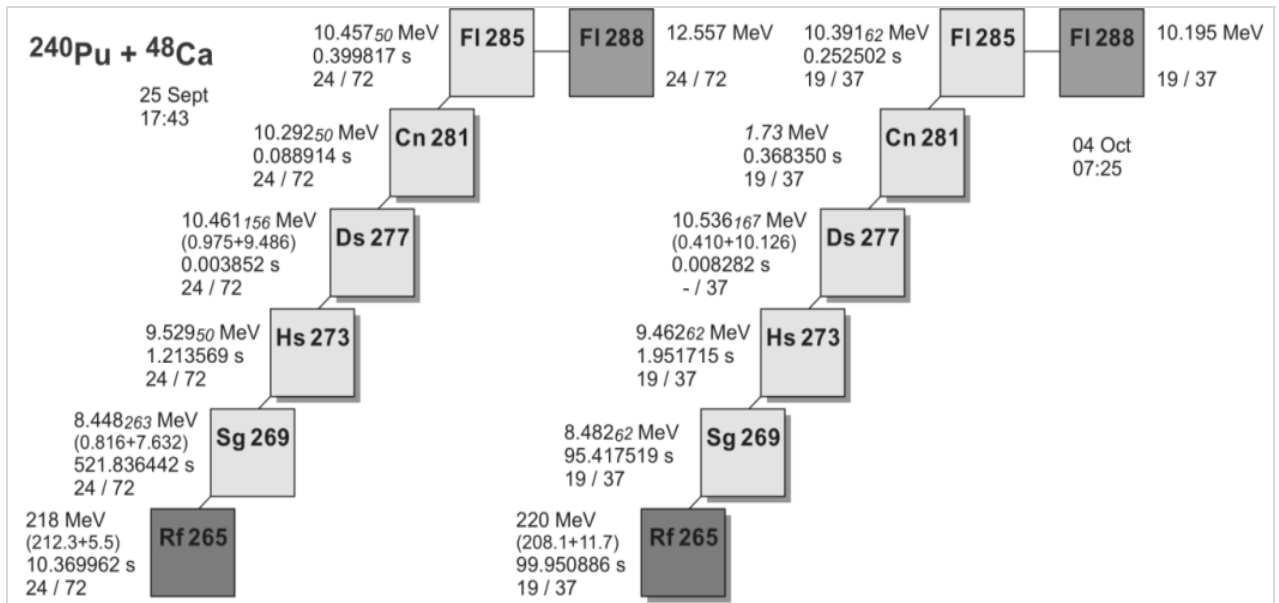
$^{240}$Pu + $^{48}$Ca

25 Sept
17:43

10.457$_{50}$ MeV
0.399817 s
24 / 72

Fl 285

Fl 288

12.557 MeV

24 / 72

10.292$_{50}$ MeV
0.088914 s
24 / 72

Cn 281

10.461$_{156}$ MeV
(0.975+9.486)
0.003852 s
24 / 72

Ds 277

9.529$_{50}$ MeV
1.213569 s
24 / 72

Hs 273

8.448$_{263}$ MeV
(0.816+7.632)
521.836442 s
24 / 72

Sg 269

218 MeV
(212.3+5.5)
10.369962 s
24 / 72

Rf 265

10.391$_{62}$ MeV
0.252502 s
19 / 37

Fl 285

Fl 288

10.195 MeV

19 / 37

1.73 MeV
0.368350 s
19 / 37

Cn 281

04 Oct
07:25

10.536$_{167}$ MeV
(0.410+10.126)
0.008282 s
- / 37

Ds 277

9.462$_{62}$ MeV
1.951715 s
19 / 37

Hs 273

8.482$_{62}$ MeV
95.417519 s
19 / 37

Sg 269

220 MeV
(208.1+11.7)
99.950886 s
19 / 37

Rf 265